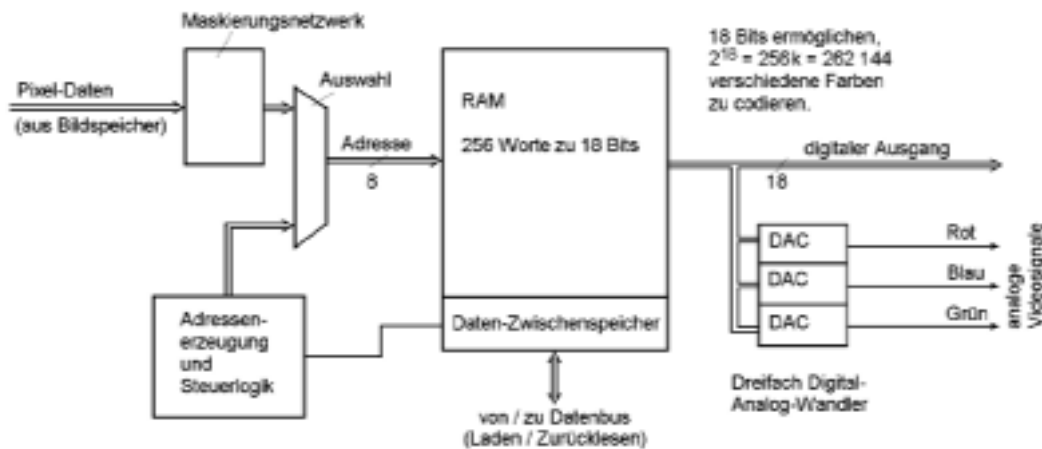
Maskierungsnetzwerk

Pixel-Daten
(aus Bildspeicher)

Auswahl

Adresse
8

RAM
256 Worte zu 18 Bits

18 Bits ermöglichen, $2^{18}$ = 256k = 262 144 verschiedene Farben zu codieren.

digitaler Ausgang
18

DAC
DAC
DAC

Rot
Blau
Grün

analoge Videosignale

Adressen-erzeugung und Steuerlogik

Daten-Zwischenspeicher

von / zu Datenbus
(Laden / Zurücklesen)

Dreifach Digital-Analog-Wandler